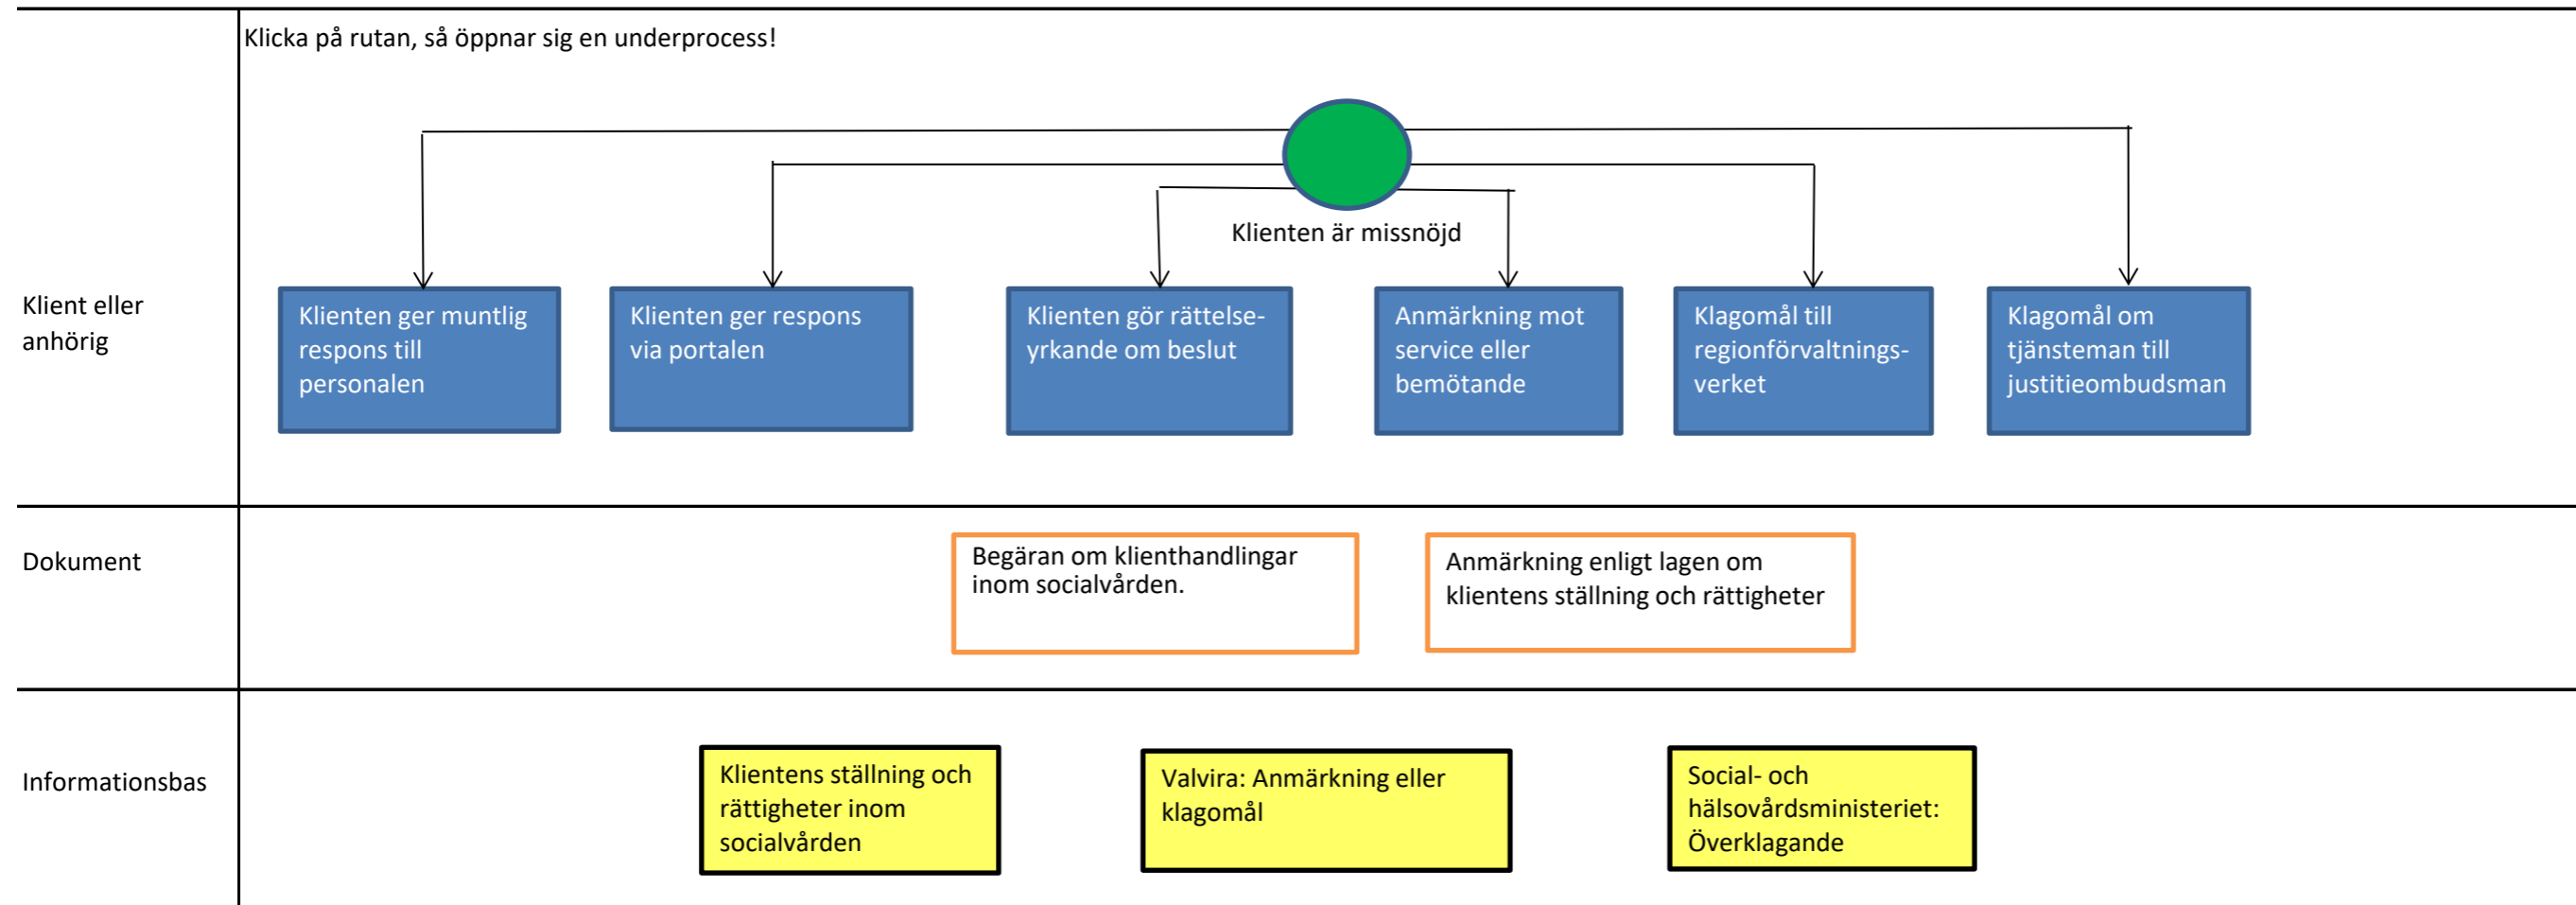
Klicka på rutan, så öppnar sig en underprocess!

Klient eller anhörig

Klienten är missnöjd

Klienten ger muntlig respons till personalen

Klienten ger respons via portalen

Klienten gör rättelseyrkande om beslut

Anmärkning mot service eller bemötande

Klagomål till regionförvaltningsverket

Klagomål om tjänsteman till justitieombudsman

Dokument

Begäran om klienthandlingar inom socialvården.

Anmärkning enligt lagen om klientens ställning och rättigheter

Informationsbas

Klientens ställning och rättigheter inom socialvården

Valvira: Anmärkning eller klagomål

Social- och hälsovårdsministeriet: Överklagande